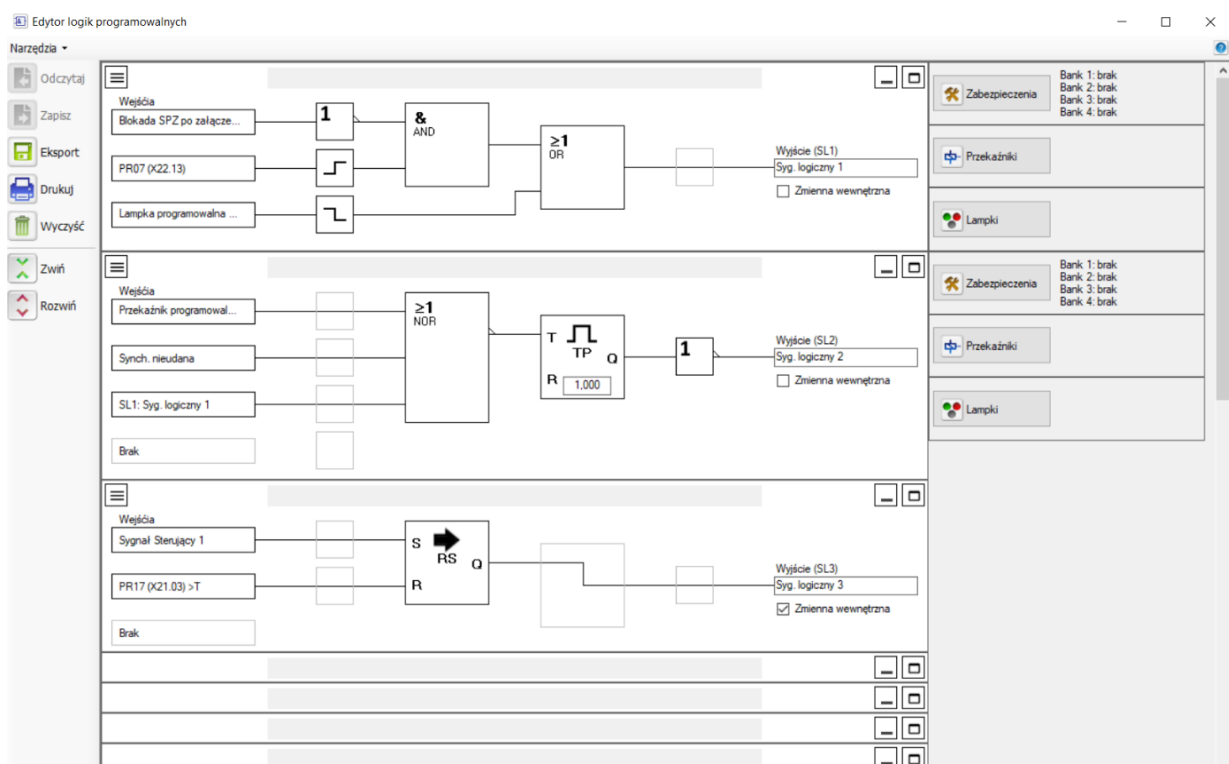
Edytor logik programowalnych

Narzędzia ▾

Odczytaj
Zapisz
Eksport
Drukuj
Wyczyść
Zwiń
Rozwiń

Wejścia
Blokada SPZ po załącze...
PR07 (X22.13)
Lampka programowalna ...
1
&
AND
≥1
OR
Wyjście (SL1)
Syg. logiczny 1
Zmienna wewnętrzna

Zabezpieczenia
Bank 1: brak
Bank 2: brak
Bank 3: brak
Bank 4: brak
Przekaźniki
Lampki

Wejścia
Przekaźnik programowal...
Synch. nieudana
SL1: Syg. logiczny 1
Brak
≥1
NOR
T
TP
Q
R
1,000
1
Wyjście (SL2)
Syg. logiczny 2
Zmienna wewnętrzna

Zabezpieczenia
Bank 1: brak
Bank 2: brak
Bank 3: brak
Bank 4: brak
Przekaźniki
Lampki

Wejścia
Sygnał Sterujący 1
PR17 (X21.03) >T
Brak
S
RS
Q
R
Wyjście (SL3)
Syg. logiczny 3
Zmienna wewnętrzna